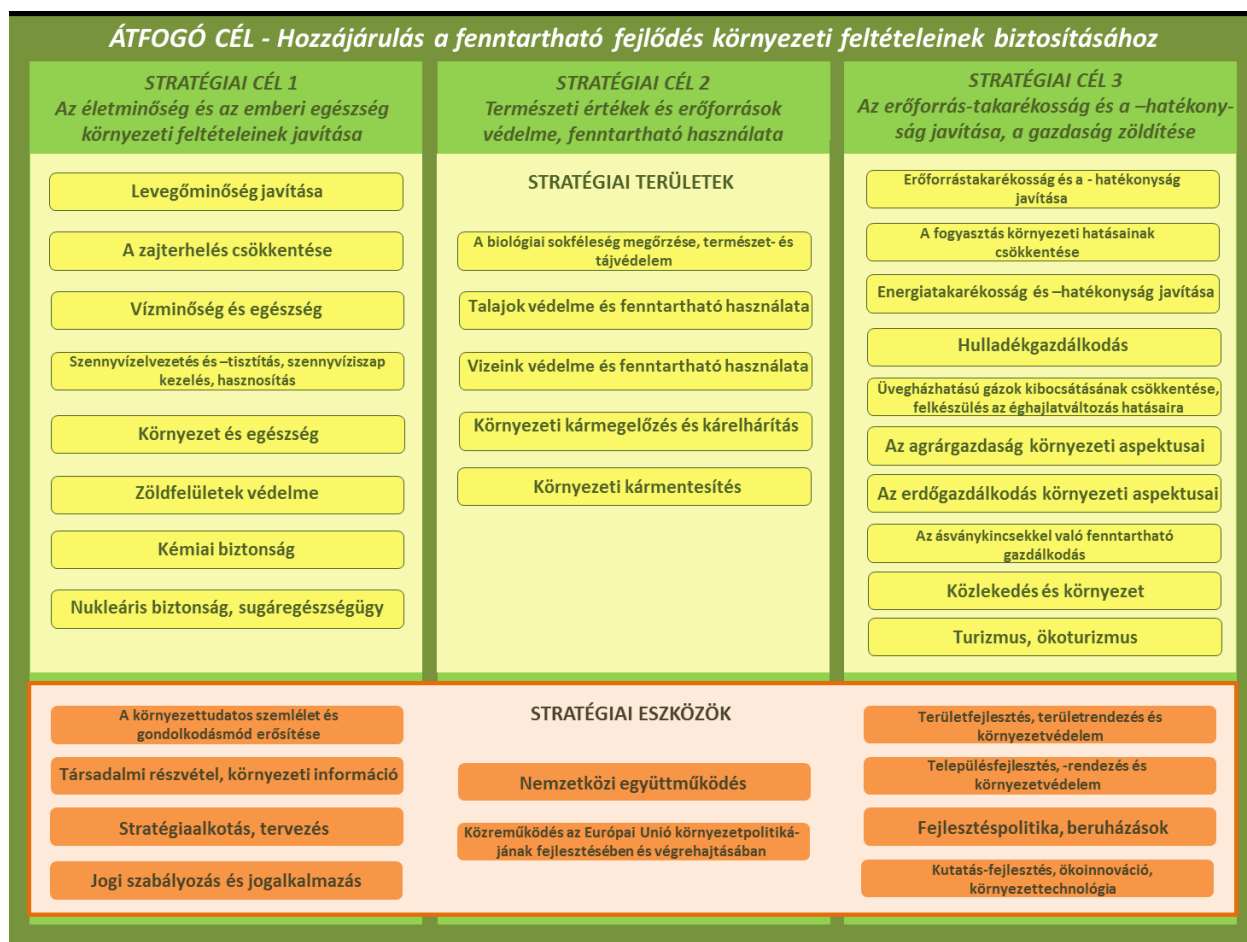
ÁTFOGÓ CÉL - Hozzájárulás a fenntartható fejlődés környezeti feltételeinek biztosításához

STRATÉGIAI CÉL 1
Az életminőség és az emberi egészség környezeti feltételeinek javítása

Levegőminőség javítása

A zajterhelés csökkentése

Vízminőség és egészség

Szennyvízelvezetés és –tisztítás, szennyvíziszap kezelés, hasznosítás

Környezet és egészség

Zöldfelületek védelme

Kémiai biztonság

Nukleáris biztonság, sugáregészségügy

STRATÉGIAI CÉL 2
Természeti értékek és erőforrások védelme, fenntartható használata

STRATÉGIAI TERÜLETEK

A biológiai sokféleség megőrzése, természet- és tájvédelem

Talajok védelme és fenntartható használata

Vizeink védelme és fenntartható használata

Környezeti kármegelőzés és kárelhárítás

Környezeti kármentesítés

STRATÉGIAI CÉL 3
Az erőforrás-takarékosság és a –hatékonyság javítása, a gazdaság zöldítése

Erőforrástakarékosság és a - hatékonyság javítása

A fogyasztás környezeti hatásainak csökkentése

Energiatakarékosság és –hatékonyság javítása

Hulladékgazdálkodás

Üvegházhatású gázok kibocsátásának csökkentése, felkészülés az éghajlatváltozás hatásaira

Az agrárgazdaság környezeti aspektusai

Az erdőgazdálkodás környezeti aspektusai

Az ásványkincsekkel való fenntartható gazdálkodás

Közlekedés és környezet

Turizmus, ökoturizmus

STRATÉGIAI ESZKÖZÖK

A környezettudatos szemlélet és gondolkodásmód erősítése

Társadalmi részvétel, környezeti információ

Stratégiaalkotás, tervezés

Jogi szabályozás és jogalkalmazás

Nemzetközi együttműködés

Közreműködés az Európai Unió környezetpolitikájának fejlesztésében és végrehajtásában

Területfejlesztés, területrendezés és környezetvédelem

Településfejlesztés, -rendezés és környezetvédelem

Fejlesztéspolitika, beruházások

Kutatás-fejlesztés, ökoinnováció, környezettechnológia